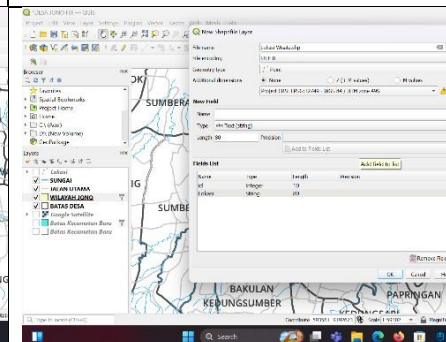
*DESA JONO — QGIS

Project Edit View Layer Settings Plugins Vector Raster Database Web Mesh Help

Browser

Favorites
Spatial Bookmarks
Project Home
Home
C:\ (Acer)
D:\ (New Volume)
GeoPackage

Layers

Lokasi
SUNGAI
JALAN UTAMA
WILAYAH JONO
BATAS DESA
Google Satellite
Batas Kecamatan Baru
Batas Kecamatan Baru

SUMBERA

SUMBE

BAKULAN

KEDUNGSUMBER

PAPRINGAN

KEDUNGCARE

New Shapefile Layer

File name: Lokasi Wisata.shp

File encoding: UTF-8

Geometry type: Point

Additional dimensions: None Z (+ M values) M values

Project CRS: EPSG:32749 - WGS 84 / UTM zone 49S

New Field

Name

Type: abc Text (string)

Length: 80 Precision

Add to Fields List

Fields List

Add field to list

| Name | Type | Length | Precision |
|---|---|---|---|
| id | Integer | 10 | |
| Wisata | String | 80 | |

Remove Field

OK Cancel Help

Type to locate (Ctrl+K)

Coordinate Scale 1:10000 Magnifier Rotation Render